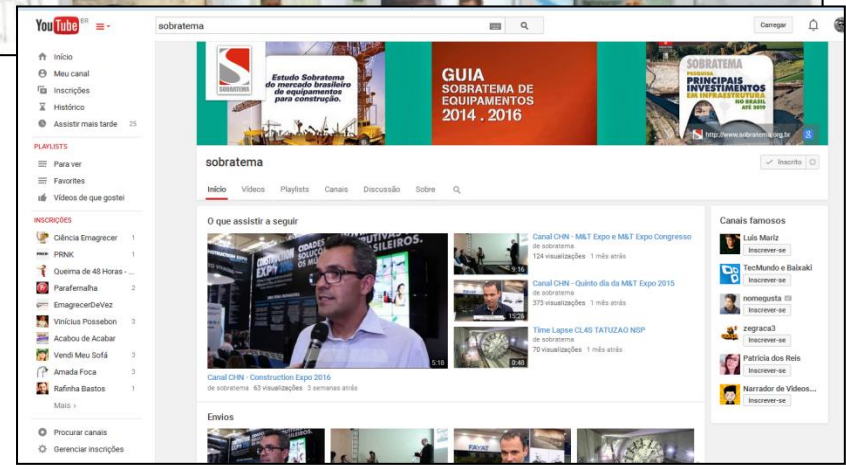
YouTube BR

sobratema

Carregar

Início
Meu canal
Inscrições
Histórico
Assistir mais tarde 25

PLAYLISTS
Para ver
Favoritos
Vídeos de que gostei

INSCRIÇÕES
Ciência Emagrecer 1
PRNK
Queima de 48 Horas - ...
Parafernalha 2
EmagrecerDeVez
Vinícius Possebon 3
Acabou de Acabar
Vendi Meu Sofá 3
Amada Foca 3
Rafinha Bastos 1
Mais ›

Procurar canais
Gerenciar inscrições

SOBRATEMA

Estudo Sobratema do mercado brasileiro de equipamentos para construção.

GUIA SOBRATEMA DE EQUIPAMENTOS 2014 . 2016

SOBRATEMA PESQUISA PRINCIPAIS INVESTIMENTOS EM INFRAESTRUTURA NO BRASIL ATÉ 2019

http://www.sobratema.org.br

sobratema

Inscrito

Início Vídeos Playlists Canais Discussão Sobre

O que assistir a seguir

5:10
Canal CHN - Construction Expo 2016
de sobratema · 63 visualizações · 3 semanas atrás

Canal CHN - M&T Expo e M&T Expo Congresso
de sobratema
124 visualizações · 1 mês atrás
9:16

Canal CHN - Quinto dia da M&T Expo 2015
de sobratema
373 visualizações · 1 mês atrás
15:28

Time Lapse CL45 TATUZAO NSP
de sobratema
70 visualizações · 1 mês atrás
0:40

Envios

Canais famosos
Luis Mariz
Inscrever-se
TecMundo e Baixaki
Inscrever-se
nomegusta
Inscrever-se
zegraca3
Inscrever-se
Patricia dos Reis
Inscrever-se
Narrador de Videos...
Inscrever-se